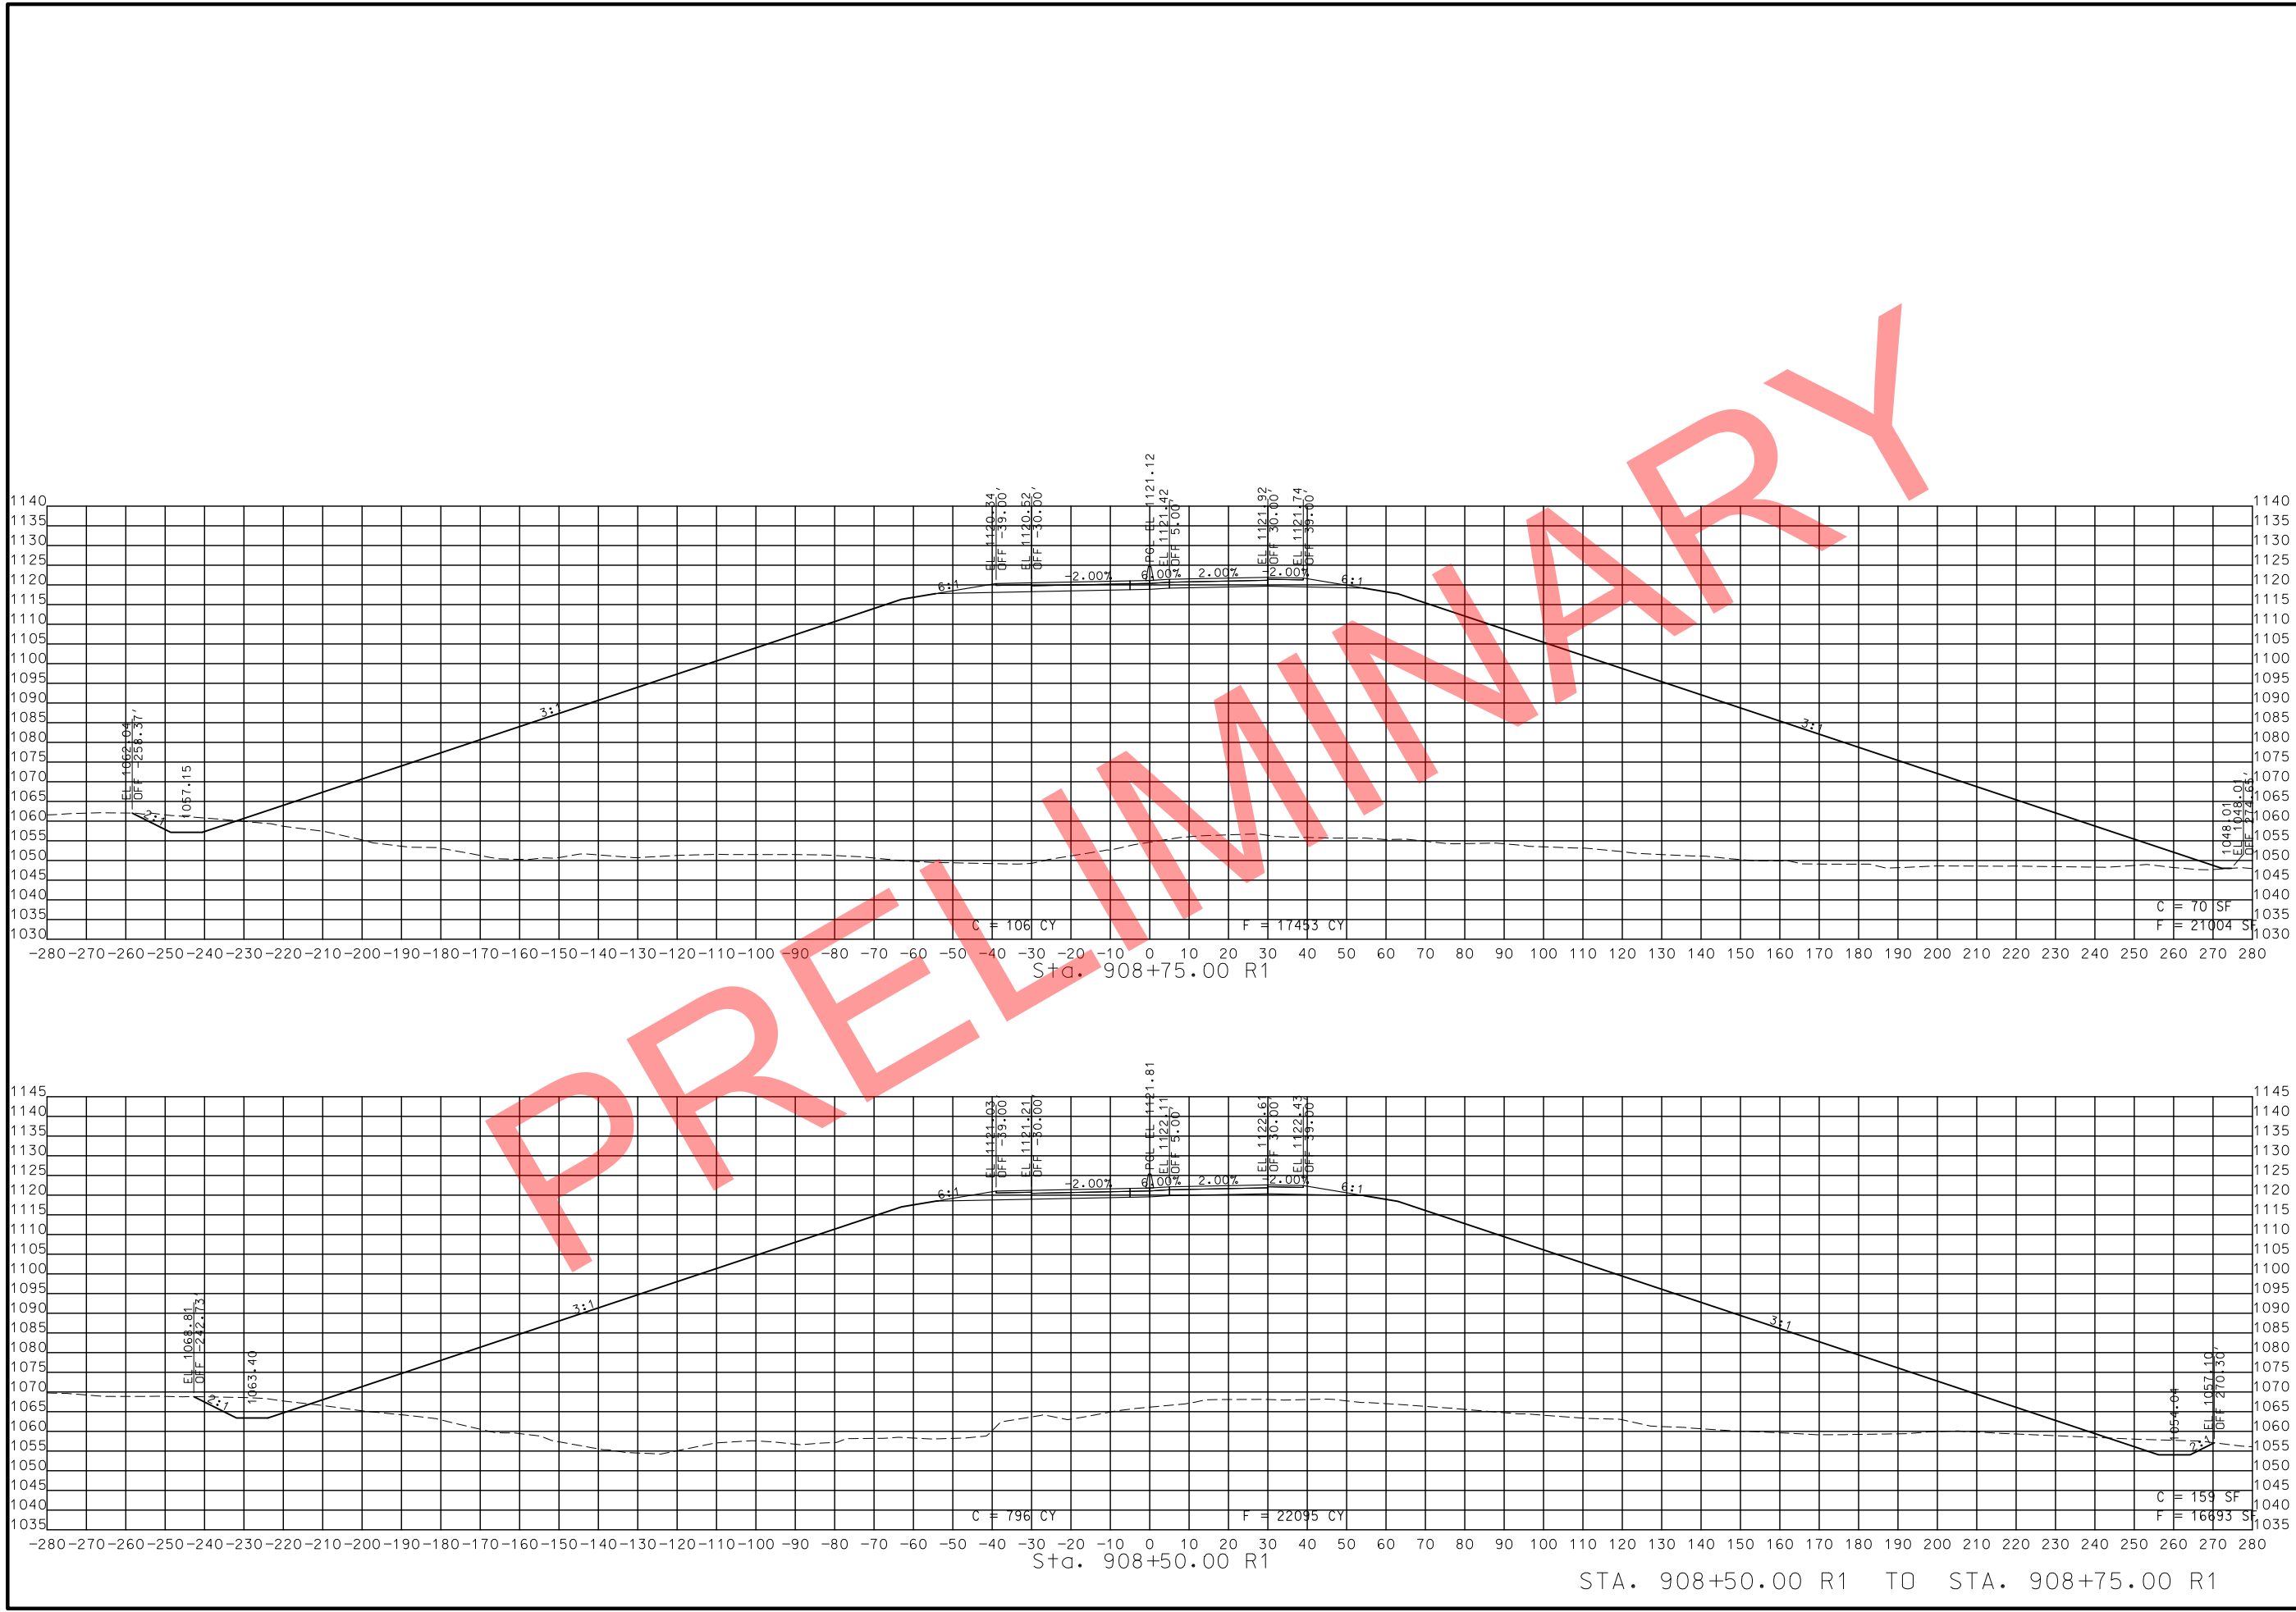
PRELIMINARY

1140
1135
1130
1125
1120
1115
1110
1105
1100
1095
1090
1085
1080
1075
1070
1065
1060
1055
1050
1045
1040
1035
1030

EL 1062.04
OFF -258.37'
1057.15
2:1
3:1
6:1
EL 1120.34
OFF -39.00'
EL 1120.52
OFF -30.00'
-2.00%
PGL EL 1121.12
EL 1121.42
OFF 5.00'
6.00%
2.00%
EL 1121.92
OFF 30.00'
EL 1121.74
OFF 39.00'
-2.00%
6:1
3:1
1048.01
EL 1048.01
OFF 274.65'

C = 106 CY
F = 17453 CY
C = 70 SF
F = 21004 SF

-280 -270 -260 -250 -240 -230 -220 -210 -200 -190 -180 -170 -160 -150 -140 -130 -120 -110 -100 -90 -80 -70 -60 -50 -40 -30 -20 -10 0 10 20 30 40 50 60 70 80 90 100 110 120 130 140 150 160 170 180 190 200 210 220 230 240 250 260 270 280

Sta. 908+75.00 R1

1145
1140
1135
1130
1125
1120
1115
1110
1105
1100
1095
1090
1085
1080
1075
1070
1065
1060
1055
1050
1045
1040
1035

EL 1068.81
OFF -242.73'
1063.40
2:1
3:1
6:1
EL 1121.03
OFF -39.00'
EL 1121.21
OFF -30.00'
-2.00%
PGL EL 1121.81
EL 1122.11
OFF 5.00'
6.00%
2.00%
EL 1122.61
OFF 30.00'
EL 1122.43
OFF 39.00'
-2.00%
6:1
3:1
1054.04
EL 1057.10
OFF 270.30'
2:1

C = 796 CY
F = 22095 CY
C = 159 SF
F = 16693 SF

-280 -270 -260 -250 -240 -230 -220 -210 -200 -190 -180 -170 -160 -150 -140 -130 -120 -110 -100 -90 -80 -70 -60 -50 -40 -30 -20 -10 0 10 20 30 40 50 60 70 80 90 100 110 120 130 140 150 160 170 180 190 200 210 220 230 240 250 260 270 280

Sta. 908+50.00 R1

STA. 908+50.00 R1 TO STA. 908+75.00 R1